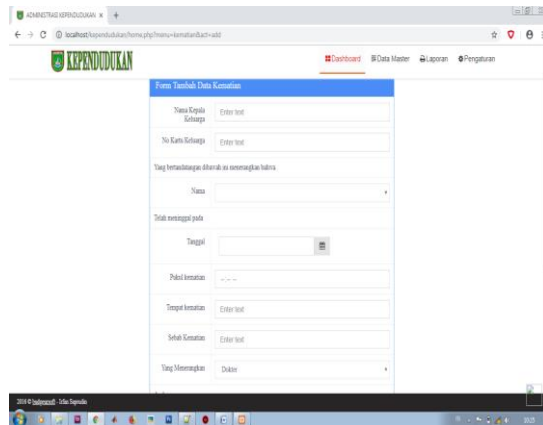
ADMINISTRASI KEPENDUDUKAN ×

localhost/kependudukan/home.php?menu=kematian&act=add

KEPENDUDUKAN

Dashboard Data Master Laporan Pengaturan

Form Tambah Data Kematian

Nama Kepala Keluarga | Enter text

No Kartu Keluarga | Enter text

Yang bertandatangan dibawah ini menerangkan bahwa

Nama

Telah meninggal pada

Tanggal

Pukul kematian | --:--

Tempat kematian | Enter text

Sebab Kematian | Enter text

Yang Menerangkan | Dokter

2016 © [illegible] - Irfan Saputra

10:25